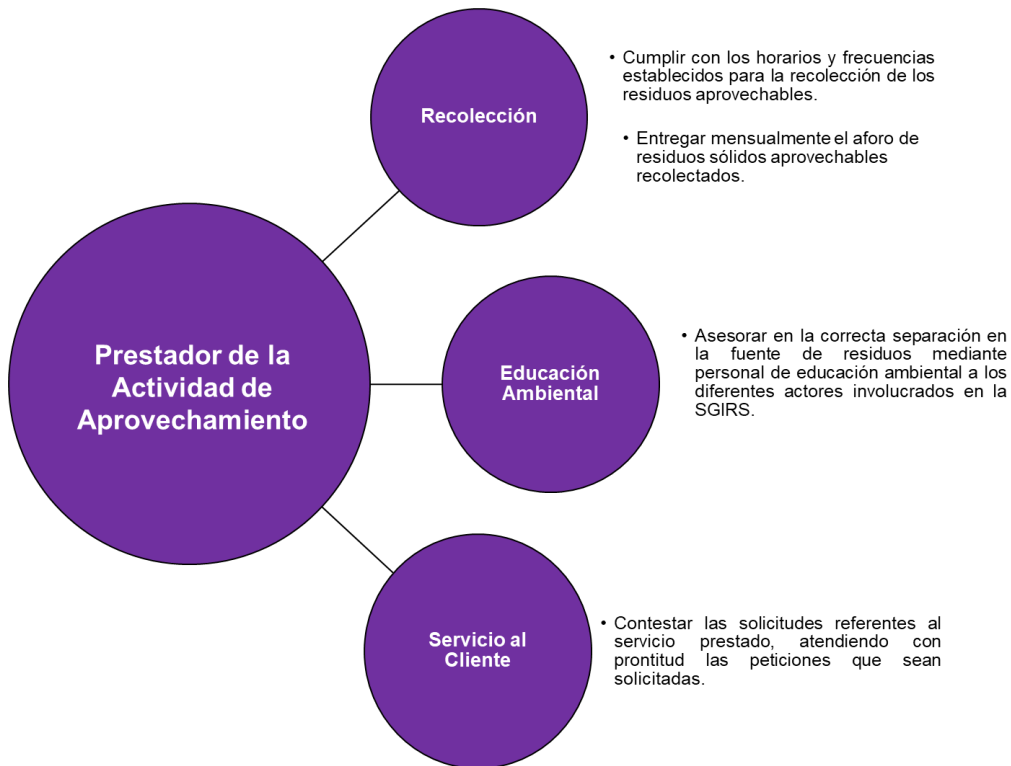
Prestador de la Actividad de Aprovechamiento

Recolección

• Cumplir con los horarios y frecuencias establecidos para la recolección de los residuos aprovechables.

• Entregar mensualmente el aforo de residuos sólidos aprovechables recolectados.

Educación Ambiental

• Asesorar en la correcta separación en la fuente de residuos mediante personal de educación ambiental a los diferentes actores involucrados en la SGIRS.

Servicio al Cliente

• Contestar las solicitudes referentes al servicio prestado, atendiendo con prontitud las peticiones que sean solicitadas.